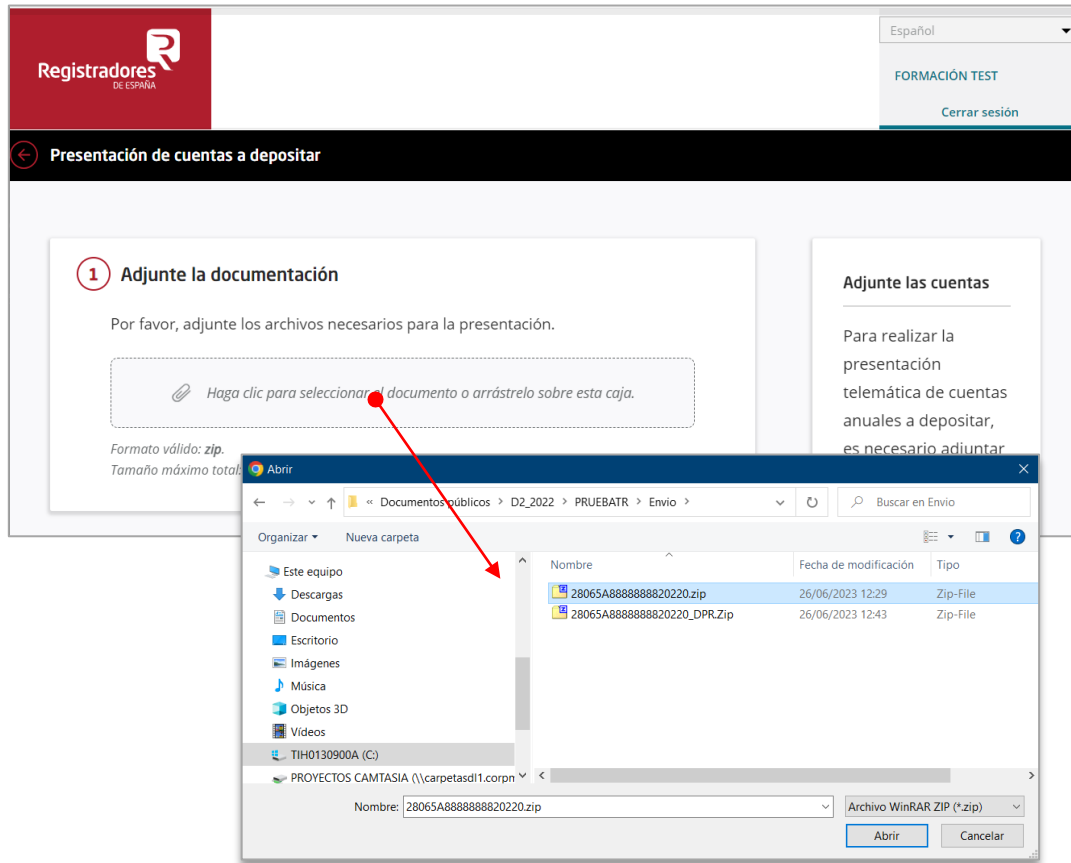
Registradores
DE ESPAÑA

Español

FORMACIÓN TEST

Cerrar sesión

Presentación de cuentas a depositar

1 Adjunte la documentación

Por favor, adjunte los archivos necesarios para la presentación.

Haga clic para seleccionar el documento o arrástrelo sobre esta caja.

Formato válido: zip.
Tamaño máximo total

Adjunte las cuentas

Para realizar la presentación telemática de cuentas anuales a depositar, es necesario adjuntar

Abrir

« Documentos públicos > D2_2022 > PRUEBATR > Envio >

Buscar en Envio

Organizar ▾ Nueva carpeta

Este equipo
Descargas
Documentos
Escritorio
Imágenes
Música
Objetos 3D
Vídeos
TIH0130900A (C:)
PROYECTOS CAMTASIA (\\carpetasdl1.corpn

| Nombre | Fecha de modificación | Tipo |
|---|---|---|
| 28065A8888888820220.zip | 26/06/2023 12:29 | Zip-File |
| 28065A8888888820220_DPR.Zip | 26/06/2023 12:43 | Zip-File |

Nombre: 28065A8888888820220.zip

Archivo WinRAR ZIP (*.zip)

Abrir Cancelar